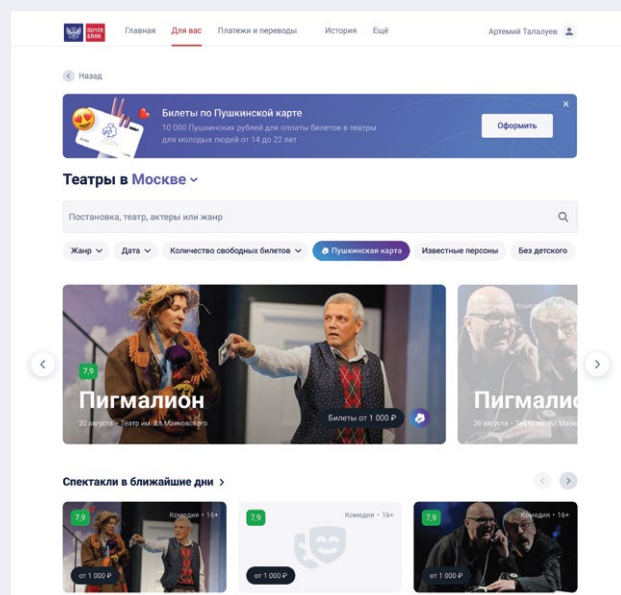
ПОЧТА БАНК

Главная Для вас Платежи и переводы История Ещё

Артемий Талалуев

Назад

Билеты по Пушкинской карте

10 000 Пушкинских рублей для оплаты билетов в театры для молодых людей от 14 до 22 лет

Оформить

Театры в Москве

Постановка, театр, актеры или жанр

Жанр Дата Количество свободных билетов Пушкинская карта Известные персоны Без детского

7,9

Пигмалион

20 августа • Театр им. Вл.Маяковского

Билеты от 1 000 ₽

Пигмалио

20 августа • Театр

Спектакли в ближайшие дни

7,9 Комедия • 16+

от 1 000 ₽

7,9 Комедия • 16+

от 1 000 ₽

7,9 Комедия • 16+

от 1 000 ₽